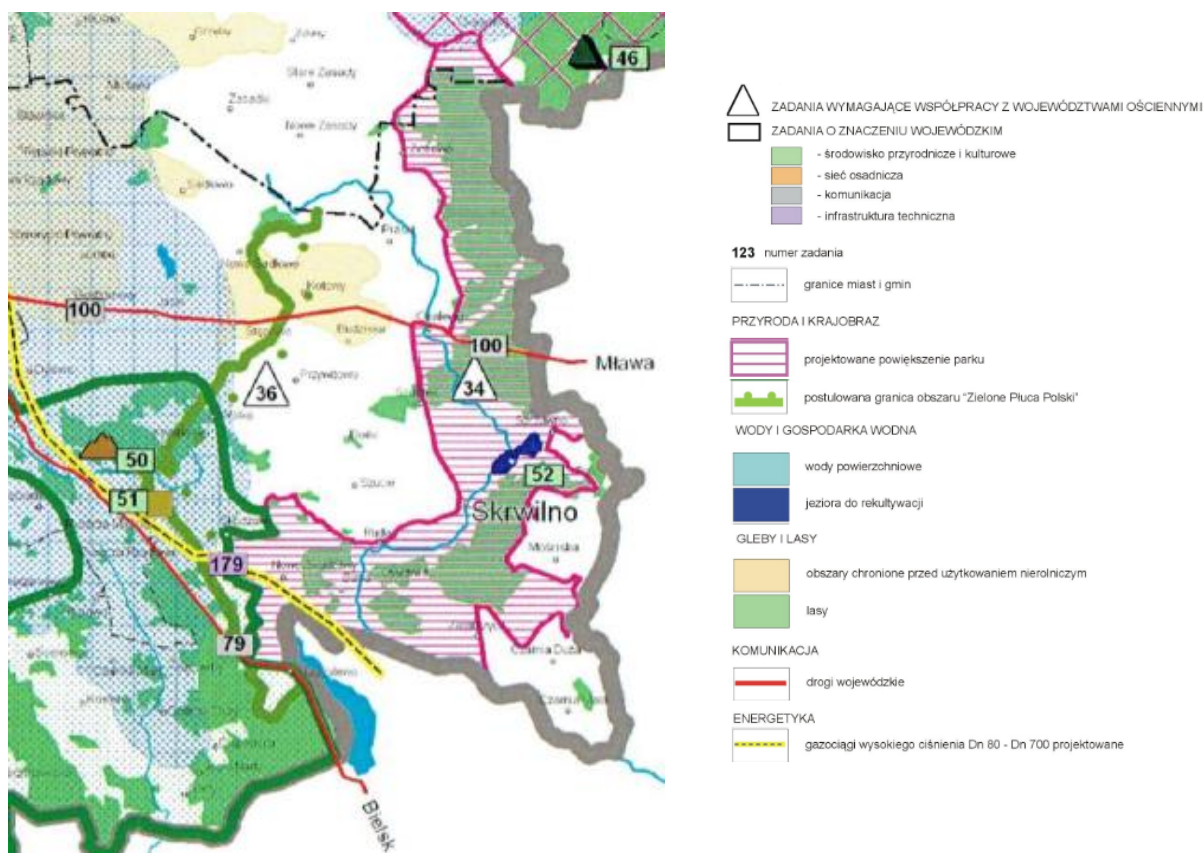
46

Stare Zasady

Zasadki

Nowe Zasady

100

100

Mława

36

34

50

52

51

Skrwilno

179

79

Bielsk

ZADANIA WYMAGAJĄCE WSPÓŁPRACY Z WOJEWÓDZTWAMI OŚCIENNYMI
ZADANIA O ZNACZENIU WOJEWÓDZKIM
- środowisko przyrodnicze i kulturowe
- sieć osadnicza
- komunikacja
- infrastruktura techniczna

123 numer zadania

granice miast i gmin

PRZYRODA I KRAJOBRAZ

projektowane powiększenie parku

postulowana granica obszaru "Zielone Płuca Polski"

WODY I GOSPODARKA WODNA

wody powierzchniowe

jeziora do rekultywacji

GLEBY I LASY

obszary chronione przed użytkowaniem nierolniczym

lasy

KOMUNIKACJA

drogi wojewódzkie

ENERGETYKA

gazociągi wysokiego ciśnienia Dn 80 - Dn 700 projektowane